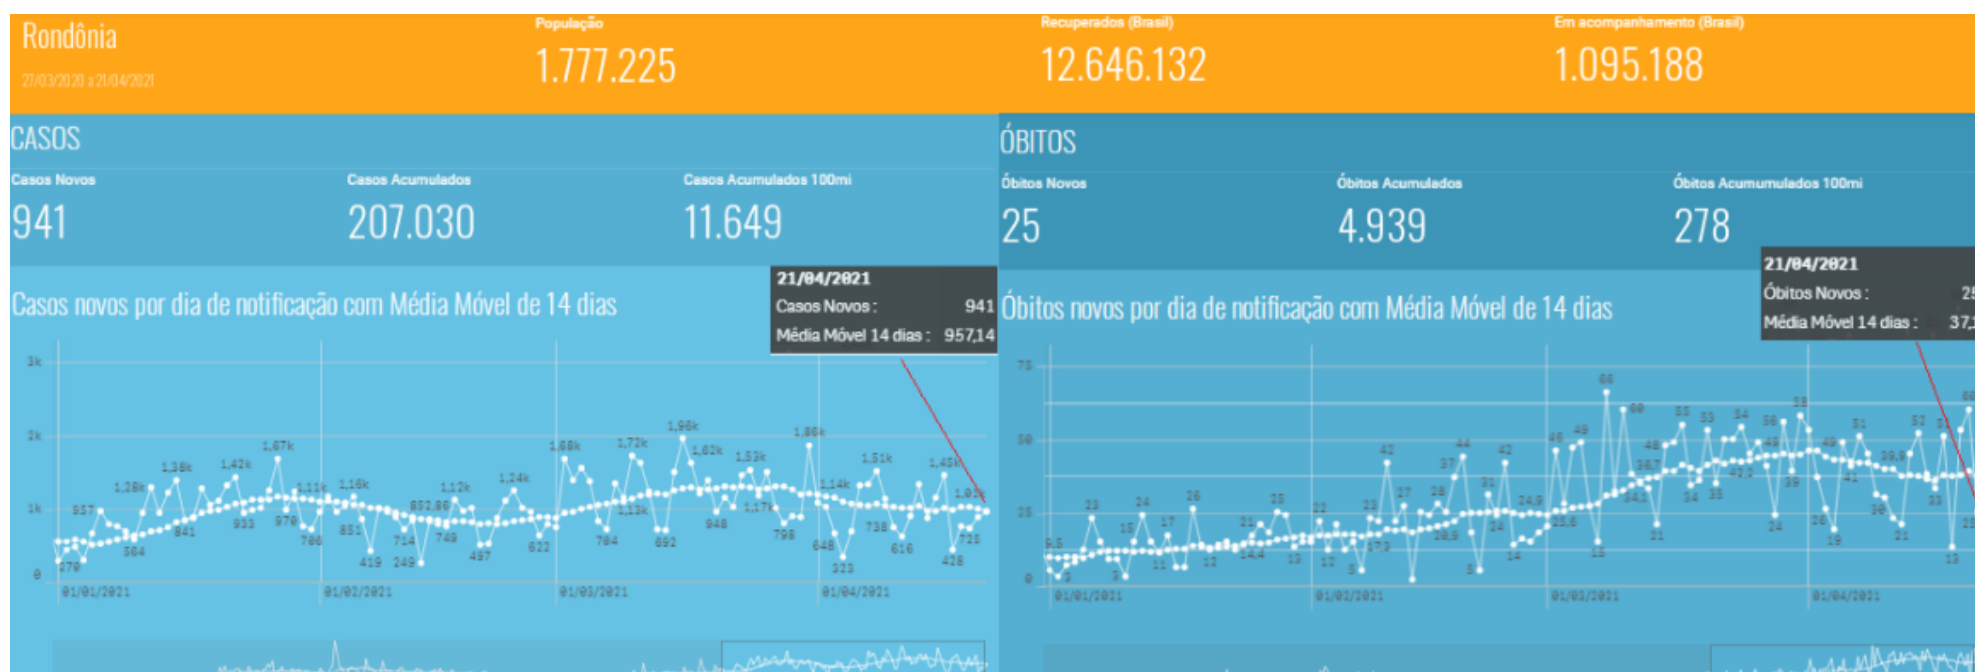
Rondônia
27/03/2020 a 21/04/2021

População
1.777.225

Recuperados (Brasil)
12.646.132

Em acompanhamento (Brasil)
1.095.188

CASOS

Casos Novos
941

Casos Acumulados
207.030

Casos Acumulados 100mi
11.649

Casos novos por dia de notificação com Média Móvel de 14 dias

21/04/2021
Casos Novos : 941
Média Móvel 14 dias : 957,14

3k
2k
1k
0

957 1,28k 1,38k 1,42k 1,67k 1,11k 1,16k 852,86 1,12k 1,24k 1,68k 1,72k 1,96k 1,62k 1,53k 1,86k 1,14k 1,51k 1,45k 1,03k
1,13k 1,17k
470 564 841 933 970 706 851 419 249 714 749 497 622 704 692 948 798 648 323 738 616 723 428

01/01/2021 01/02/2021 01/03/2021 01/04/2021

ÓBITOS

Óbitos Novos
25

Óbitos Acumulados
4.939

Óbitos Acumumulados 100mi
278

Óbitos novos por dia de notificação com Média Móvel de 14 dias

21/04/2021
Óbitos Novos : 25
Média Móvel 14 dias : 37,1

75
50
25
0

9,5 3 23 15 9 24 17 11 26 12 11 14,4 25 13 12 22 5 23 17,3 27 28 20,9 37 44 3 31 24 42 14 24,9 23,6 46 49 15 66 60 34,1 48 36,7 21 55 53 34 35 54 42,3 56 49 39 58 49 41 51 26 19 39,9 30 21 52 51 33 13 60

01/01/2021 01/02/2021 01/03/2021 01/04/2021